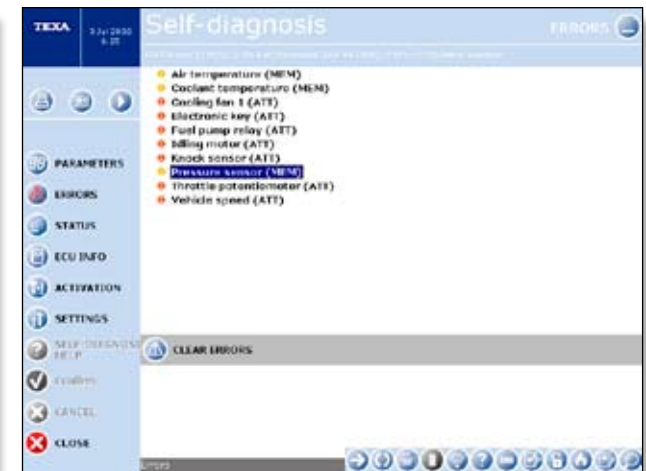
TEXA
3 Jul 2000
9.35

Self-diagnosis

ERRORS

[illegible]

Air temperature (MEM)
Coolant temperature (MEM)
Cooling fan 1 (ATT)
Electronic key (ATT)
Fuel pump relay (ATT)
Idling motor (ATT)
Knock sensor (ATT)
Pressure sensor (MEM)
Throttle potentiometer (ATT)
Vehicle speed (ATT)

PARAMETERS
ERRORS
STATUS
ECU INFO
ACTIVATION
SETTINGS
SELF-DIAGNOSIS HELP
Confirm
CANCEL
CLOSE

CLEAR ERRORS

Errors